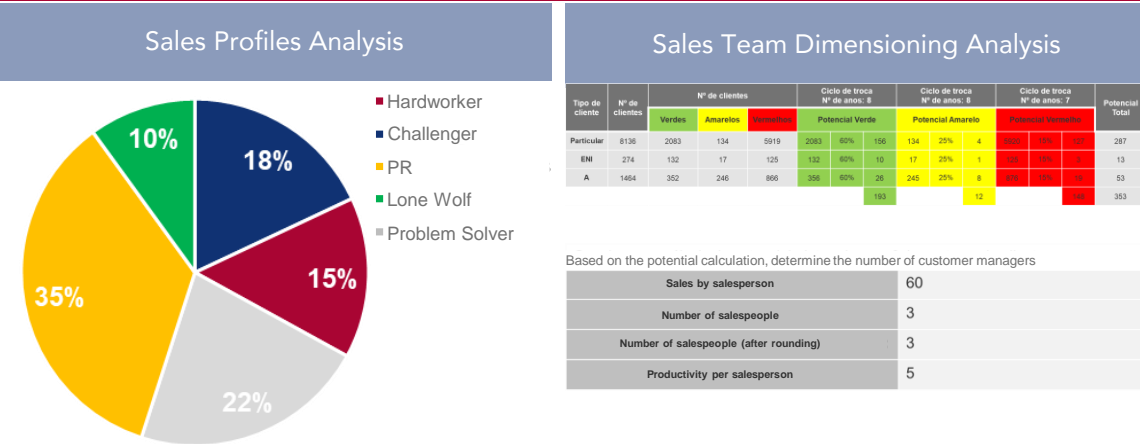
Sales Profiles Analysis

Hardworker
Challenger
PR
Lone Wolf
Problem Solver

10%
18%
15%
22%
35%

Sales Team Dimensioning Analysis

| Tipo de cliente | Nº de clientes | Nº de clientes | | | Ciclo de troca Nº de anos: 8 | | | Ciclo de troca Nº de anos: 8 | | | Ciclo de troca Nº de anos: 7 | | | Potencial Total |
|---|---|---|---|---|---|---|---|---|---|---|---|---|---|---|
| | | Verdes | Amarelos | Vermelhos | Potencial Verde | | | Potencial Amarelo | | | Potencial Vermelho | | | |
| Particular | 8136 | 2083 | 134 | 5919 | 2083 | 60% | 156 | 134 | 25% | 4 | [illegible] | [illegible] | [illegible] | 287 |
| ENI | 274 | 132 | 17 | 125 | 132 | 60% | 10 | 17 | 25% | 1 | 125 | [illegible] | 2 | 13 |
| A | 1464 | 352 | 246 | 866 | 356 | 60% | 26 | 245 | 25% | 8 | 876 | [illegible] | 19 | 53 |
| | | | | | | | 193 | | | 12 | | | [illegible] | 353 |

Based on the potential calculation, determine the number of customer managers

| Sales by salesperson | 60 |
|---|---|
| Number of salespeople | 3 |
| Number of salespeople (after rounding) | 3 |
| Productivity per salesperson | 5 |